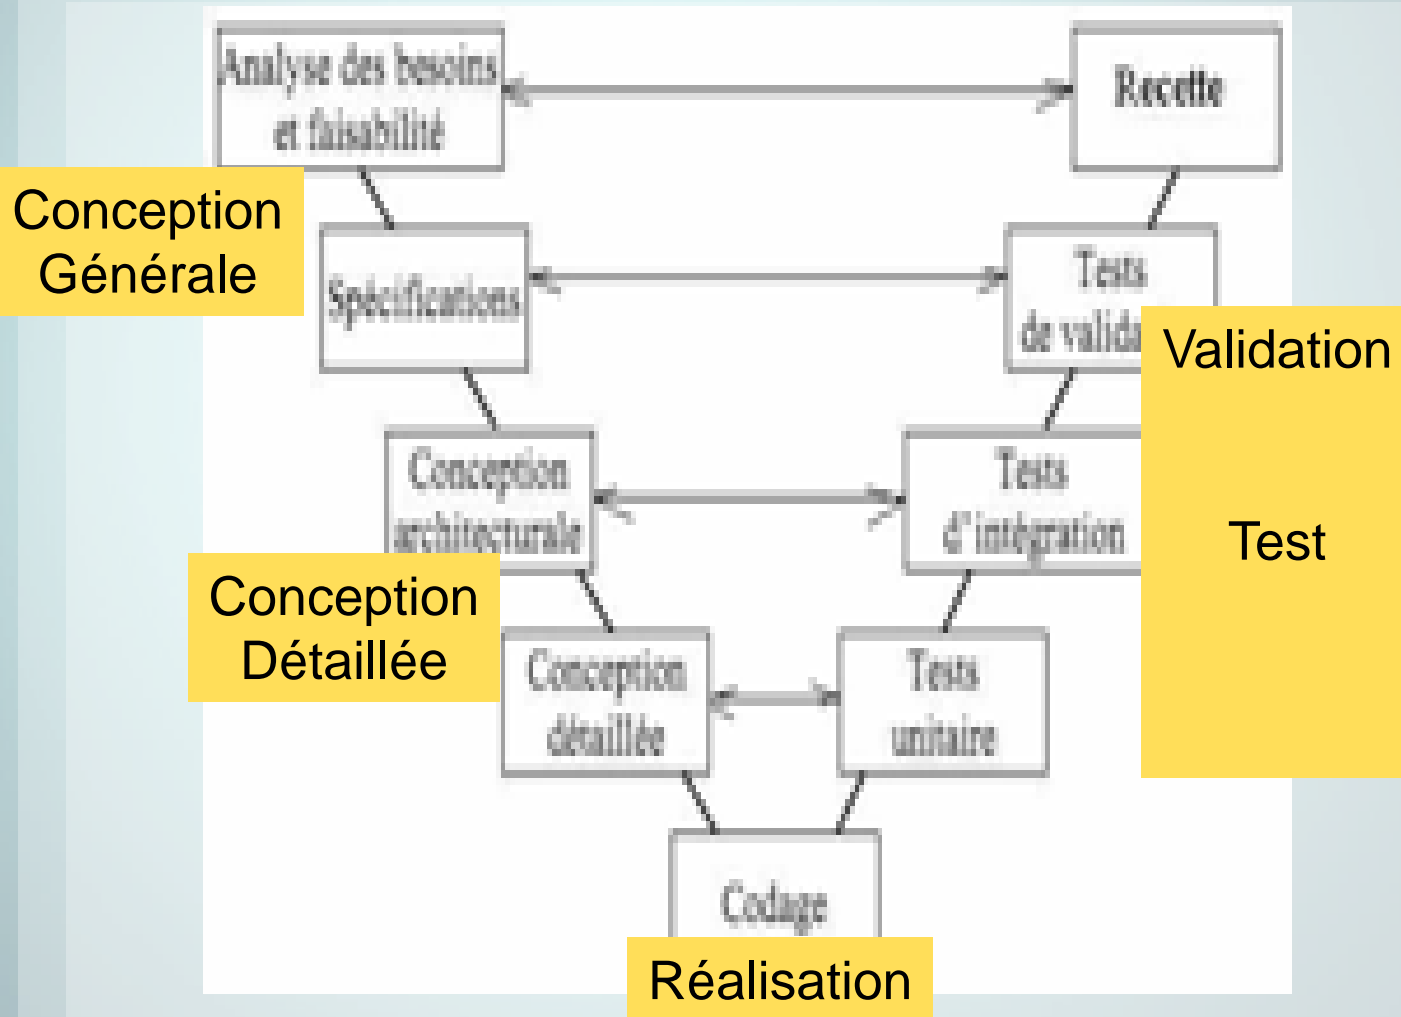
Analyse des besoins et faisabilité

Recette

Conception Générale

Spécifications

Tests de valida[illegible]

Validation

Conception architecturale

Tests d'intégration

Test

Conception Détaillée

Conception détaillée

Tests unitaire

Codage

Réalisation